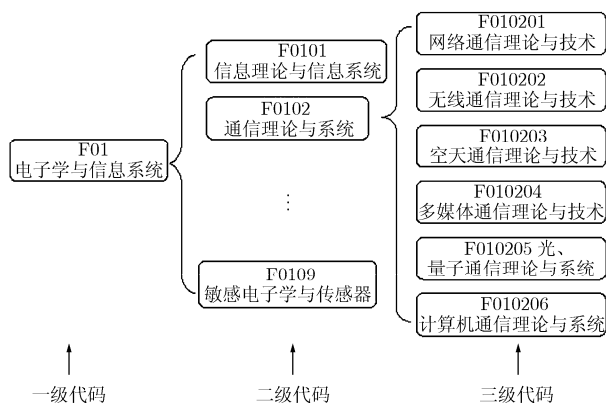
F01
电子学与信息系统

F0101
信息理论与信息系统

F0102
通信理论与系统

⋮

F0109
敏感电子学与传感器

F010201
网络通信理论与技术

F010202
无线通信理论与技术

F010203
空天通信理论与技术

F010204
多媒体通信理论与技术

F010205 光、量子通信理论与系统

F010206
计算机通信理论与系统

一级代码

二级代码

三级代码